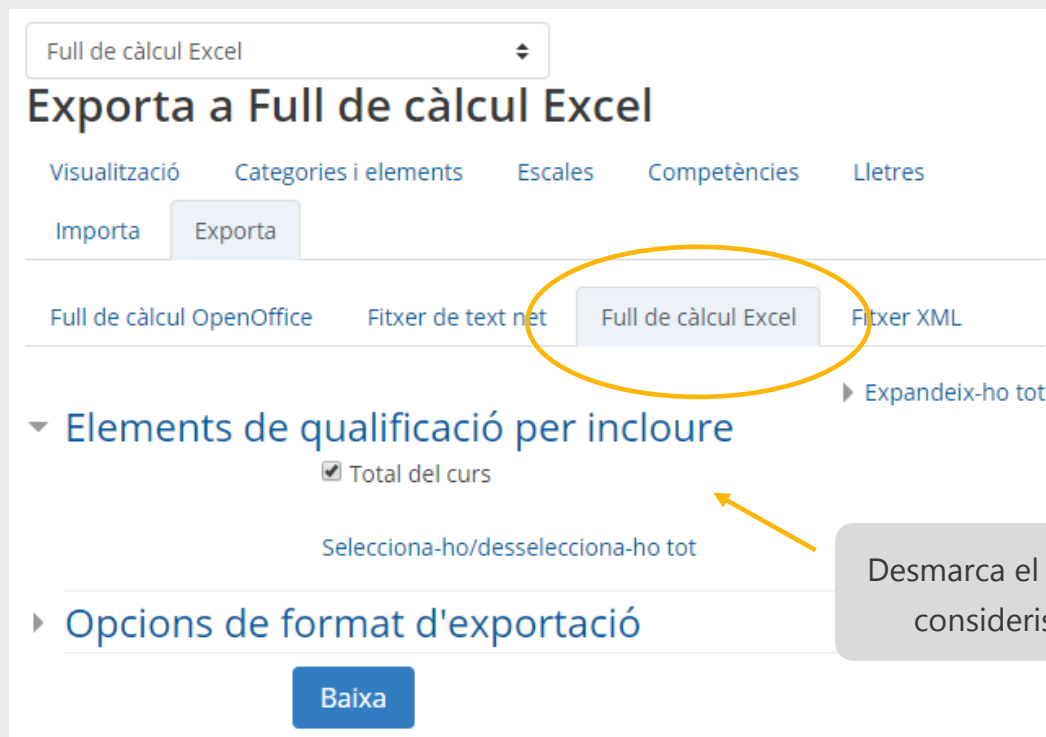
Full de càlcul Excel

Exporta a Full de càlcul Excel

Visualització Categories i elements Escales Competències Lletres

Importa Exporta

Full de càlcul OpenOffice Fitxer de text net Full de càlcul Excel Fitxer XML

Expandeix-ho tot

Elements de qualificació per incloure

Total del curs

Selecciona-ho/desselecciona-ho tot

Desmarca el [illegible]
consideris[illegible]

Opcions de format d'exportació

Baixa